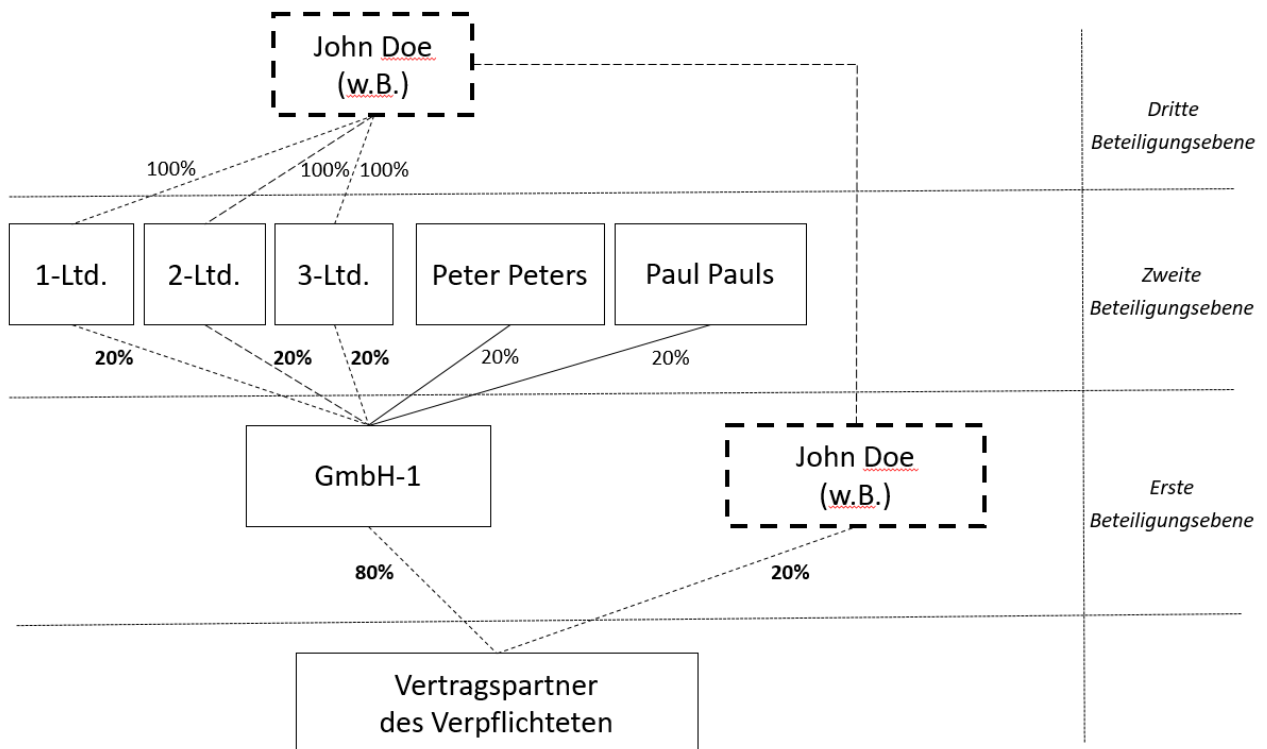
John Doe
(w.B.)

Dritte
Beteiligungsebene

100%
100% 100%

1-Ltd.
2-Ltd.
3-Ltd.
Peter Peters
Paul Pauls

Zweite
Beteiligungsebene

20%
20%
20%
20%
20%

GmbH-1

John Doe
(w.B.)

Erste
Beteiligungsebene

80%
20%

Vertragspartner
des Verpflichteten